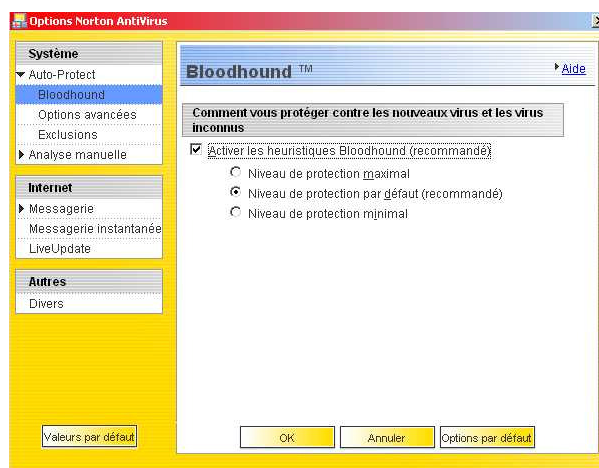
Options Norton AntiVirus

Système
Auto-Protect
Bloodhound
Options avancées
Exclusions
Analyse manuelle

Internet
Messagerie
Messagerie instantanée
LiveUpdate

Autres
Divers

Valeurs par défaut

Bloodhound ™
Aide

Comment vous protéger contre les nouveaux virus et les virus inconnus

Activer les heuristiques Bloodhound (recommandé)
Niveau de protection maximal
Niveau de protection par défaut (recommandé)
Niveau de protection minimal

OK
Annuler
Options par défaut